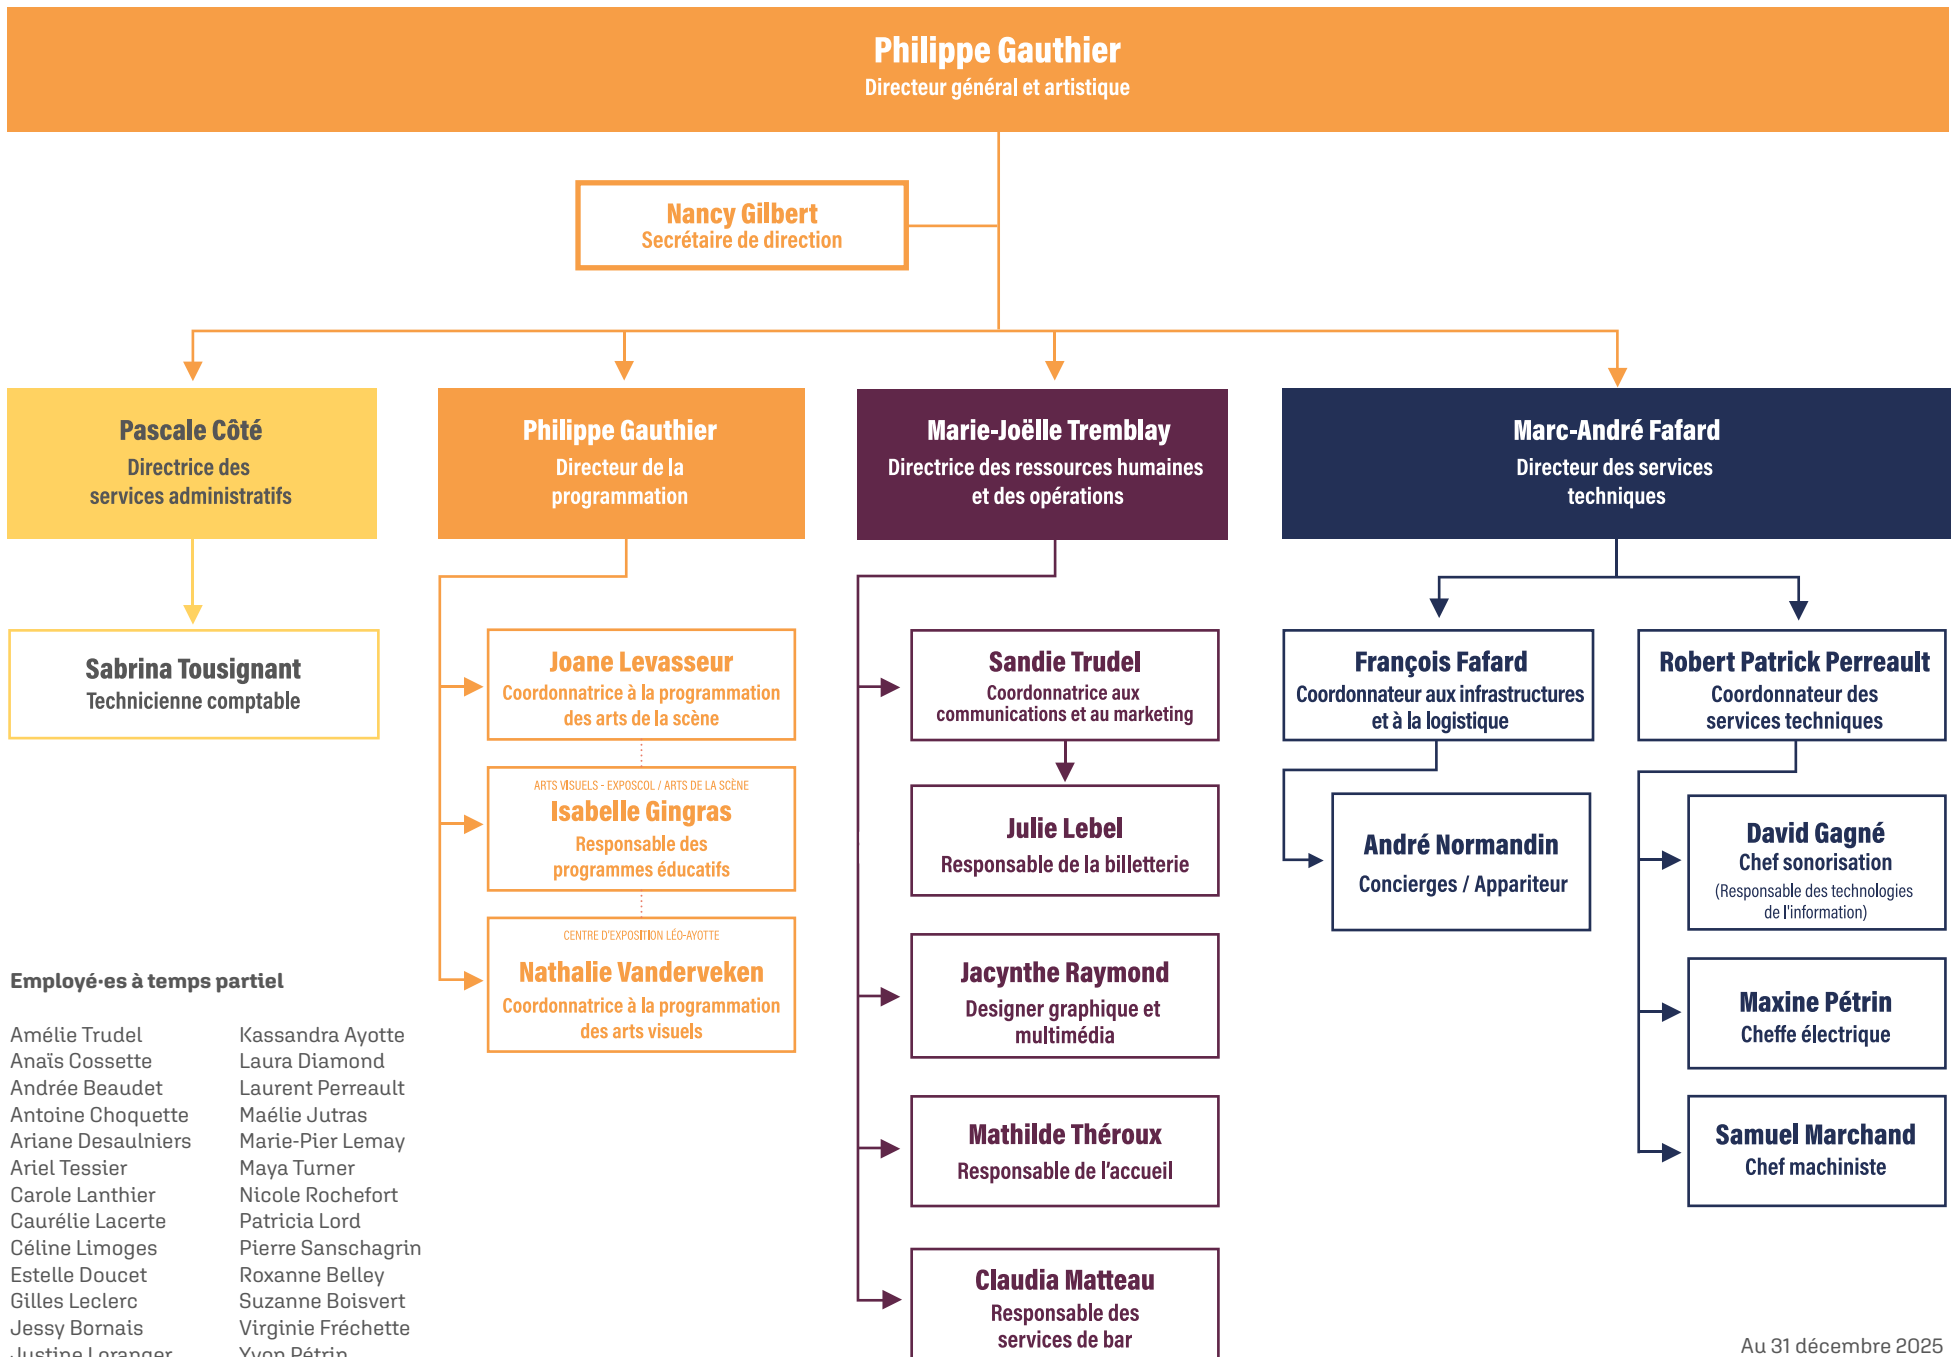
Philippe Gauthier
Directeur général et artistique

Nancy Gilbert
Secrétaire de direction

Pascale Côté
Directrice des services administratifs

Sabrina Tousignant
Technicienne comptable

Philippe Gauthier
Directeur de la programmation

Joane Levasseur
Coordonnatrice à la programmation des arts de la scène

ARTS VISUELS - EXPOSCOL / ARTS DE LA SCÈNE
Isabelle Gingras
Responsable des programmes éducatifs

CENTRE D'EXPOSITION LÉO-AYOTTE
Nathalie Vanderveken
Coordonnatrice à la programmation des arts visuels

Marie-Joëlle Tremblay
Directrice des ressources humaines et des opérations

Sandie Trudel
Coordonnatrice aux communications et au marketing

Julie Lebel
Responsable de la billetterie

Jacynthe Raymond
Designer graphique et multimédia

Mathilde Théroux
Responsable de l'accueil

Claudia Matteau
Responsable des services de bar

Marc-André Fafard
Directeur des services techniques

François Fafard
Coordonnateur aux infrastructures et à la logistique

André Normandin
Concierges / Appariteur

Robert Patrick Perreault
Coordonnateur des services techniques

David Gagné
Chef sonorisation
(Responsable des technologies de l'information)

Maxine Pétrin
Cheffe électrique

Samuel Marchand
Chef machiniste

Employé·es à temps partiel

Amélie Trudel
Anaïs Cossette
Andrée Beaudet
Antoine Choquette
Ariane Desaulniers
Ariel Tessier
Carole Lanthier
Caurélie Lacerte
Céline Limoges
Estelle Doucet
Gilles Leclerc
Jessy Bornais
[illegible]

Kassandra Ayotte
Laura Diamond
Laurent Perreault
Maélie Jutras
Marie-Pier Lemay
Maya Turner
Nicole Rochefort
Patricia Lord
Pierre Sanschagrin
Roxanne Belley
Suzanne Boisvert
Virginie Fréchette
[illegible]

Au 31 décembre 2025